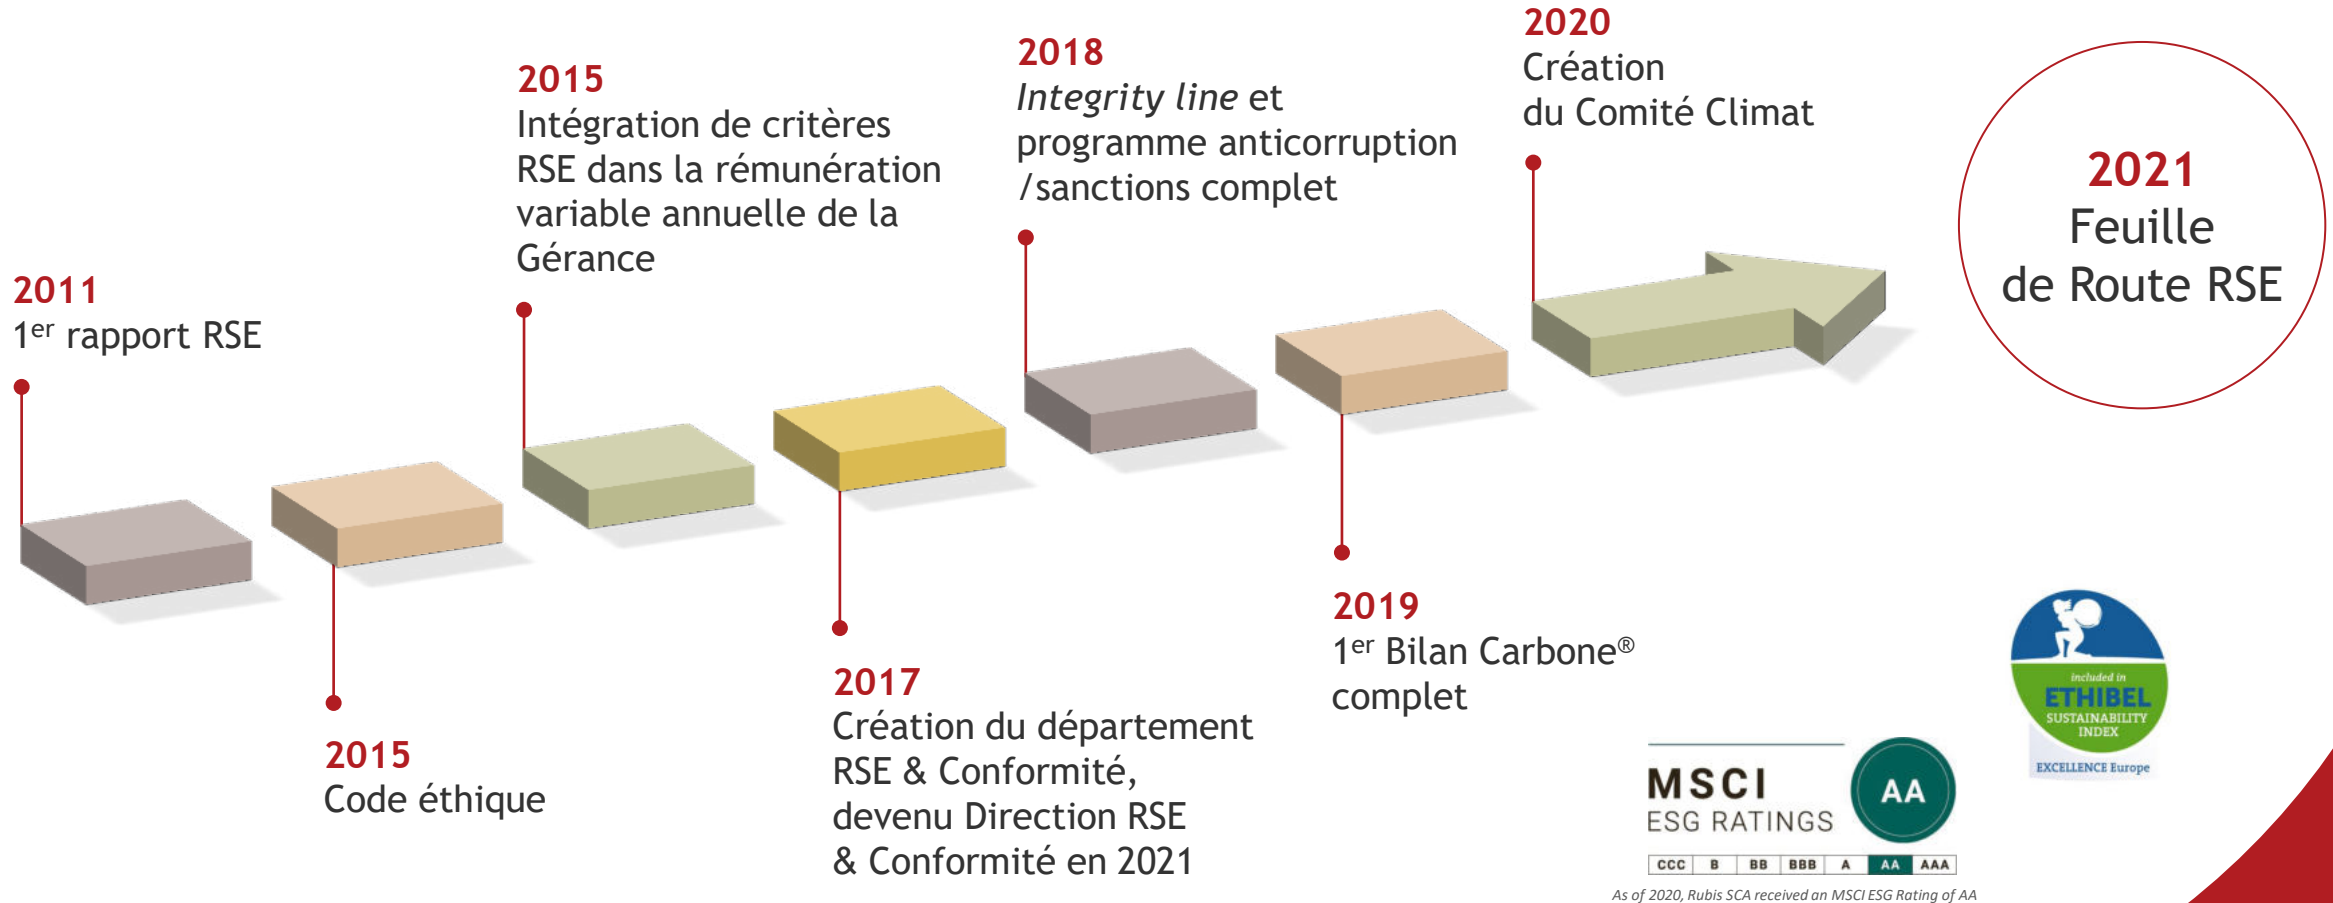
2011
1$^{er}$ rapport RSE

2015
Code éthique

2015
Intégration de critères RSE dans la rémunération variable annuelle de la Gérance

2017
Création du département RSE & Conformité, devenu Direction RSE & Conformité en 2021

2018
*Integrity line* et programme anticorruption /sanctions complet

2019
1$^{er}$ Bilan Carbone® complet

2020
Création du Comité Climat

2021
Feuille de Route RSE

included in
ETHIBEL
SUSTAINABILITY INDEX
EXCELLENCE Europe

MSCI
ESG RATINGS
AA

| CCC | B | BB | BBB | A | AA | AAA |
|---|---|---|---|---|---|---|

As of 2020, Rubis SCA received an MSCI ESG Rating of AA